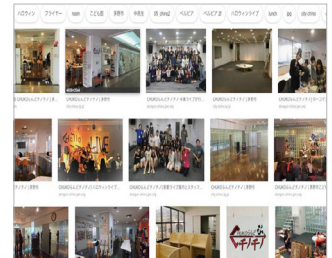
ハロウィン　フライヤー　nani　こども服　事務所　外観図　ikki　ベルビア　ベルビア店　ハロウィンライブ　lunch　bar　obi-china

GROWSなんばアクアリ...
GROWSなんばアクアリ...
GROWSなんばアクアリ...
GROWSなんばアクアリ...
GROWSなんばアクアリ...

GROWSなんばアクアリ...
GROWSなんばアクアリ...
GROWSなんばアクアリ...
GROWSなんばアクアリ...
GROWSなんばアクアリ...

イチノギ